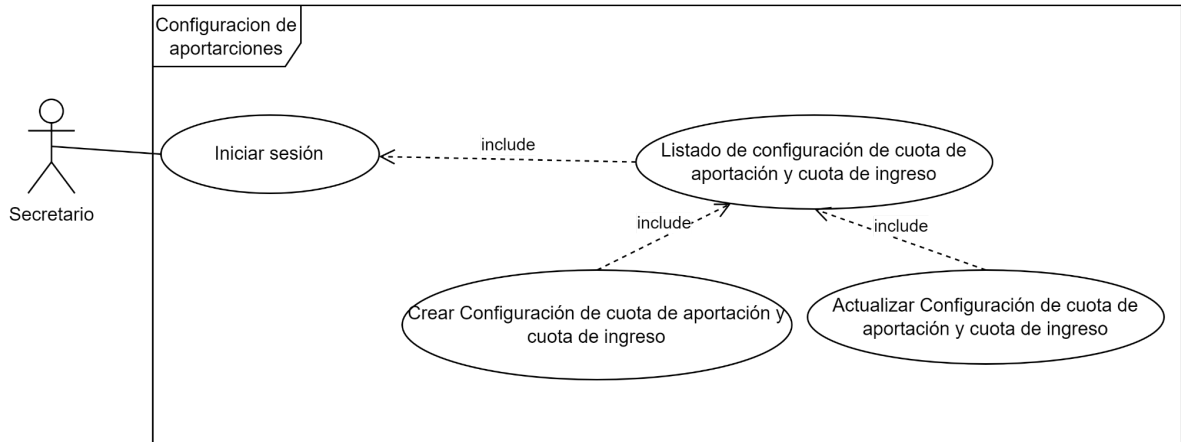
Configuracion de aportarciones

Secretario

Iniciar sesión

include

Listado de configuración de cuota de aportación y cuota de ingreso

include

include

Crear Configuración de cuota de aportación y cuota de ingreso

Actualizar Configuración de cuota de aportación y cuota de ingreso